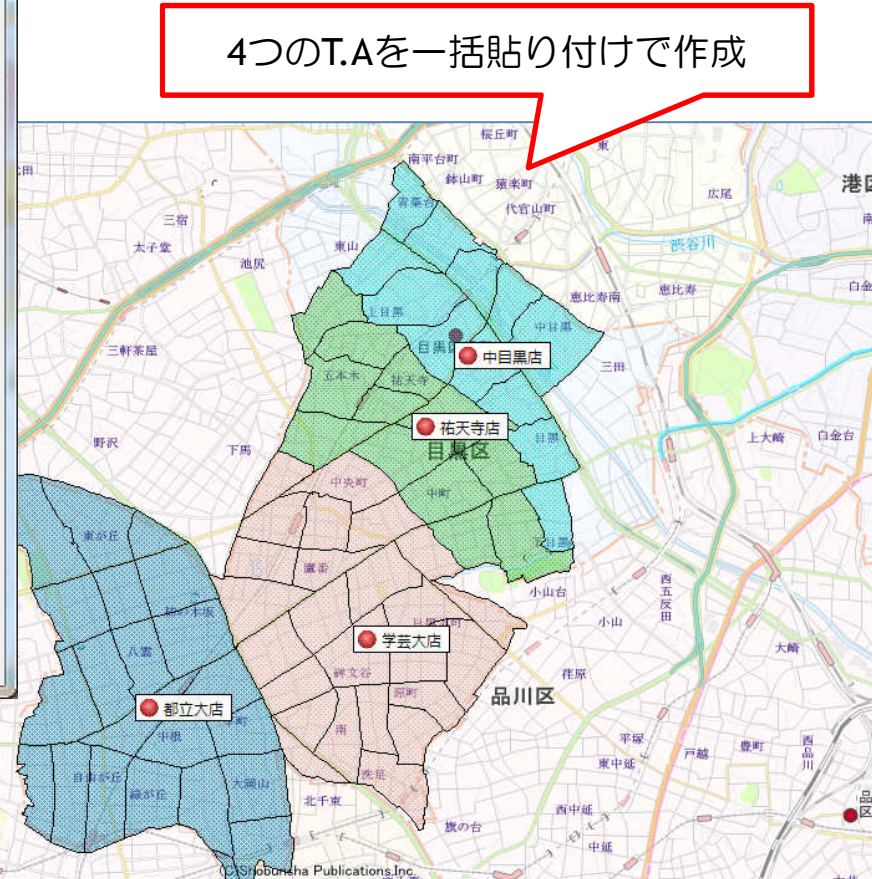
4つのT.Aを一括貼り付けで作成

桜丘町
南平台町
鉢山町
猿楽町
代官山町
青葉台
東山
三宿
太子堂
池尻
渋谷川
広尾
港区
恵比寿南
恵比寿
白金
上目黒
中目黒
中目黒店
三軒茶屋
五本木
祐天寺
三田
祐天寺店
野沢
下馬
目黒区
目黒
上大崎
白金台
中央町
中町
目黒
東が丘
鷹番
小山台
西五反田
柿の木坂
学芸大店
小山
八雲
碑文谷
原町
荏原
都立大店
品川区
大崎
中根
南
平塚
戸越
豊町
西品川
自由が丘
緑が丘
大岡山
洗足
東中延
北千束
西中延
旗の台
中延
(C)Shobunsha Publications,Inc.